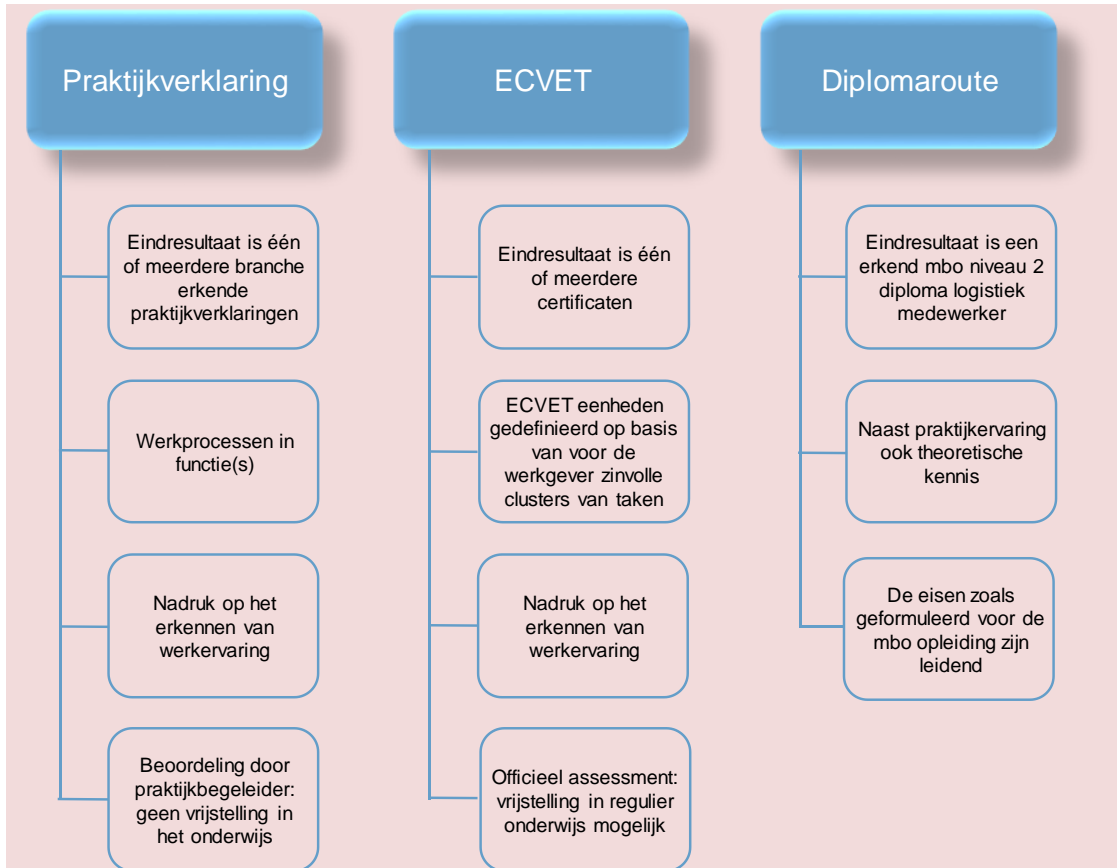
Praktijkverklaring

Eindresultaat is één of meerdere branche erkende praktijkverklaringen

Werkprocessen in functie(s)

Nadruk op het erkennen van werkervaring

Beoordeling door praktijkbegeleider: geen vrijstelling in het onderwijs

ECVET

Eindresultaat is één of meerdere certificaten

ECVET eenheden gedefinieerd op basis van voor de werkgever zinvolle clusters van taken

Nadruk op het erkennen van werkervaring

Officieel assessment: vrijstelling in regulier onderwijs mogelijk

Diplomaroute

Eindresultaat is een erkend mbo niveau 2 diploma logistiek medewerker

Naast praktijkervaring ook theoretische kennis

De eisen zoals geformuleerd voor de mbo opleiding zijn leidend